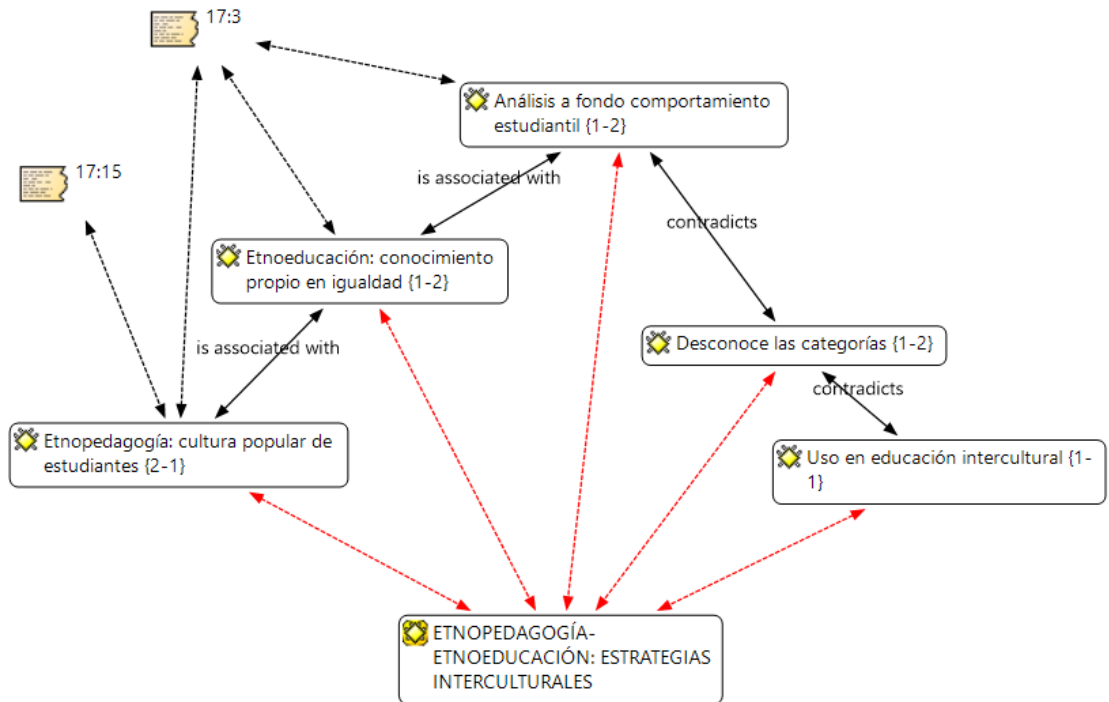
17:3

Análisis a fondo comportamiento estudiantil {1-2}

17:15

is associated with

contradicts

Etnoeducación: conocimiento propio en igualdad {1-2}

Desconoce las categorías {1-2}

is associated with

contradicts

Etnopedagogía: cultura popular de estudiantes {2-1}

Uso en educación intercultural {1-1}

ETNOPEDAGOGÍA-ETNOEDUCACIÓN: ESTRATEGIAS INTERCULTURALES